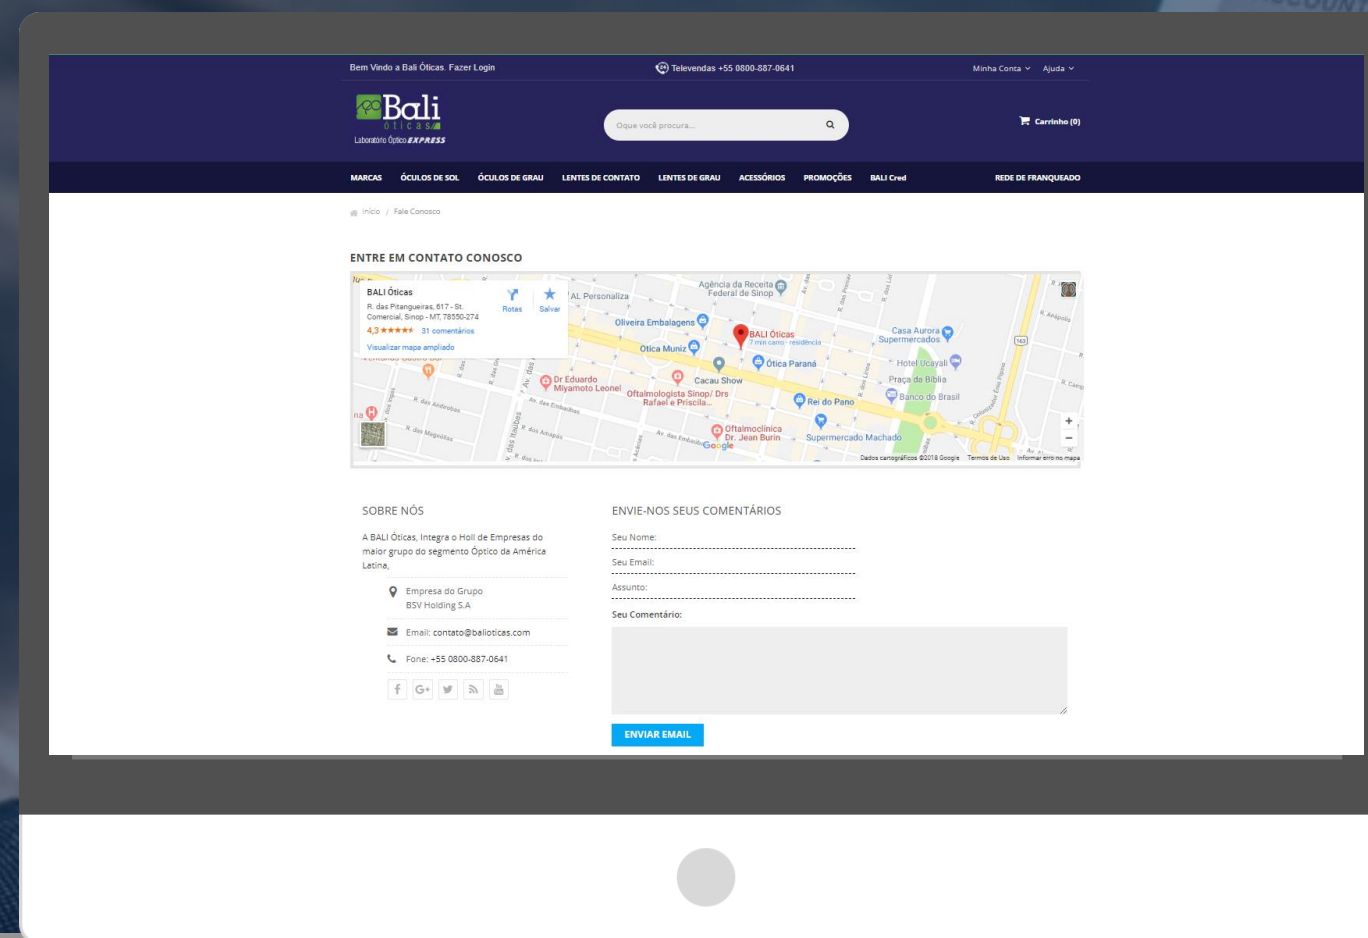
Bem Vindo a Bali Óticas. Fazer Login

Televendas +55 0800-887-0641

Minha Conta Ajuda

Bali óticas Laboratório Óptico EXPRESS

Oque você procura...

Carrinho (0)

MARCAS ÓCULOS DE SOL ÓCULOS DE GRAU LENTES DE CONTATO LENTES DE GRAU ACESSÓRIOS PROMOÇÕES BALI Cred REDE DE FRANQUEADO

Início / Fale Conosco

ENTRE EM CONTATO CONOSCO

BALI Óticas
R. das Pitangueiras, 617 - St. Comercial, Sinop - MT, 78550-274
4,3 ★★★★★ 31 comentários
Visualizar mapa ampliado
Rotas Salvar

Agência da Receita Federal de Sinop
AL Personaliza
Oliveira Embalagens
BALI Óticas 7 min carro · residência
Casa Aurora Supermercados
Ótica Muniz
Ótica Paraná
Hotel Ucayali
Praça da Bíblia
Cacau Show
Dr Eduardo Miyamoto Leonel
Oftalmologista Sinop/ Drs Rafael e Priscila...
Rei do Pano
Banco do Brasil
Oftalmoclinica Dr. Jean Burin
Supermercado Machado
Google
Dados cartográficos ©2018 Google Termos de Uso Informar erro no mapa

SOBRE NÓS

A BALI Óticas, Integra o Holl de Empresas do maior grupo do segmento Óptico da América Latina,

Empresa do Grupo BSV Holding S.A

Email: contato@balioticas.com

Fone: +55 0800-887-0641

ENVIE-NOS SEUS COMENTÁRIOS

Seu Nome:

Seu Email:

Assunto:

Seu Comentário:

ENVIAR EMAIL